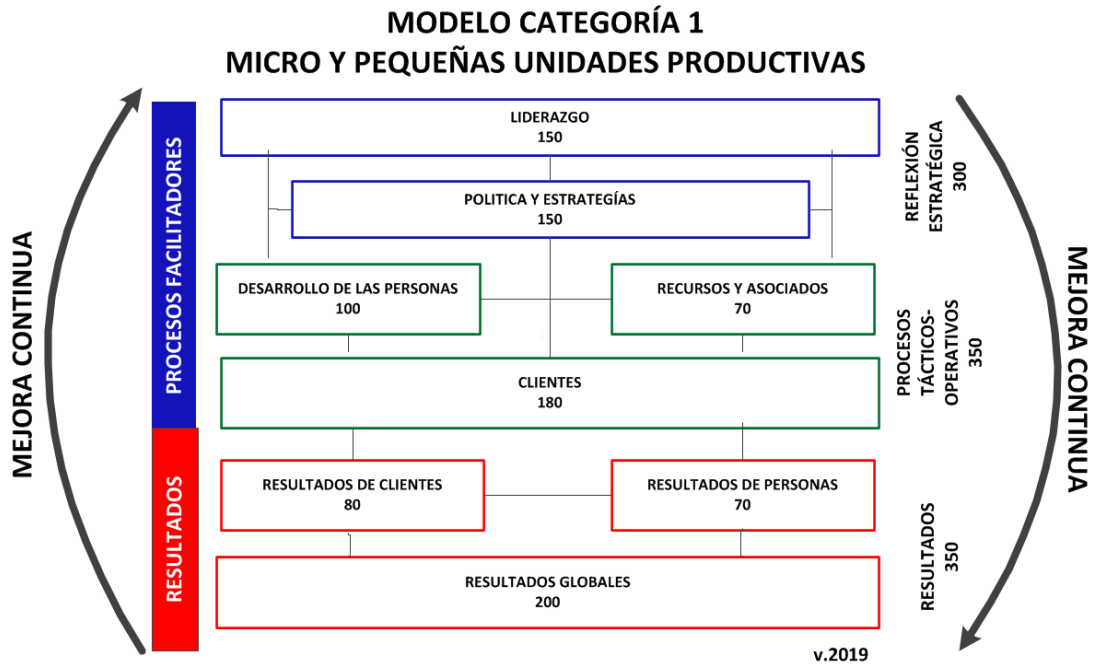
MODELO CATEGORÍA 1
MICRO Y PEQUEÑAS UNIDADES PRODUCTIVAS

MEJORA CONTINUA

PROCESOS FACILITADORES

RESULTADOS

LIDERAZGO
150

POLITICA Y ESTRATEGÍAS
150

DESARROLLO DE LAS PERSONAS
100

RECURSOS Y ASOCIADOS
70

CLIENTES
180

RESULTADOS DE CLIENTES
80

RESULTADOS DE PERSONAS
70

RESULTADOS GLOBALES
200

REFLEXIÓN ESTRATÉGICA
300

PROCESOS TÁCTICOS-OPERATIVOS
350

RESULTADOS
350

MEJORA CONTINUA

v.2019